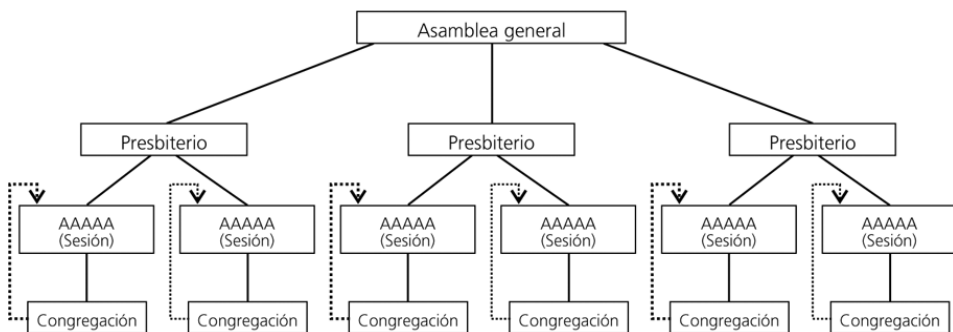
Asamblea general

Presbiterio

AAAAA (Sesión)

Congregación

AAAAA (Sesión)

Congregación

Presbiterio

AAAAA (Sesión)

Congregación

AAAAA (Sesión)

Congregación

Presbiterio

AAAAA (Sesión)

Congregación

AAAAA (Sesión)

Congregación